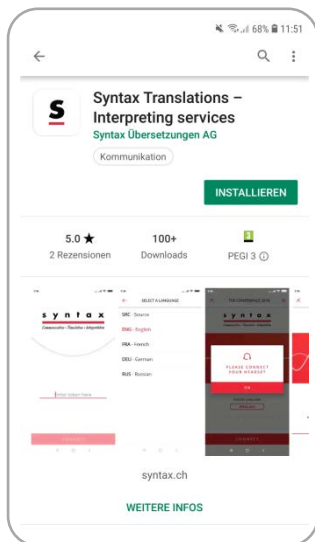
68% 11:51

Syntax Translations – Interpreting services
Syntax Übersetzungen AG
Kommunikation

INSTALLIEREN

5.0 ★
2 Rezensionen

100+
Downloads

3
PEGI 3 ⓘ

syntax

SELECT A LANGUAGE
SRC - Source
ENG - English
FRA - French
DEU - German
RUS - Russian

syntax
PLEASE CONNECT YOUR HEADSET

syntax.ch

WEITERE INFOS